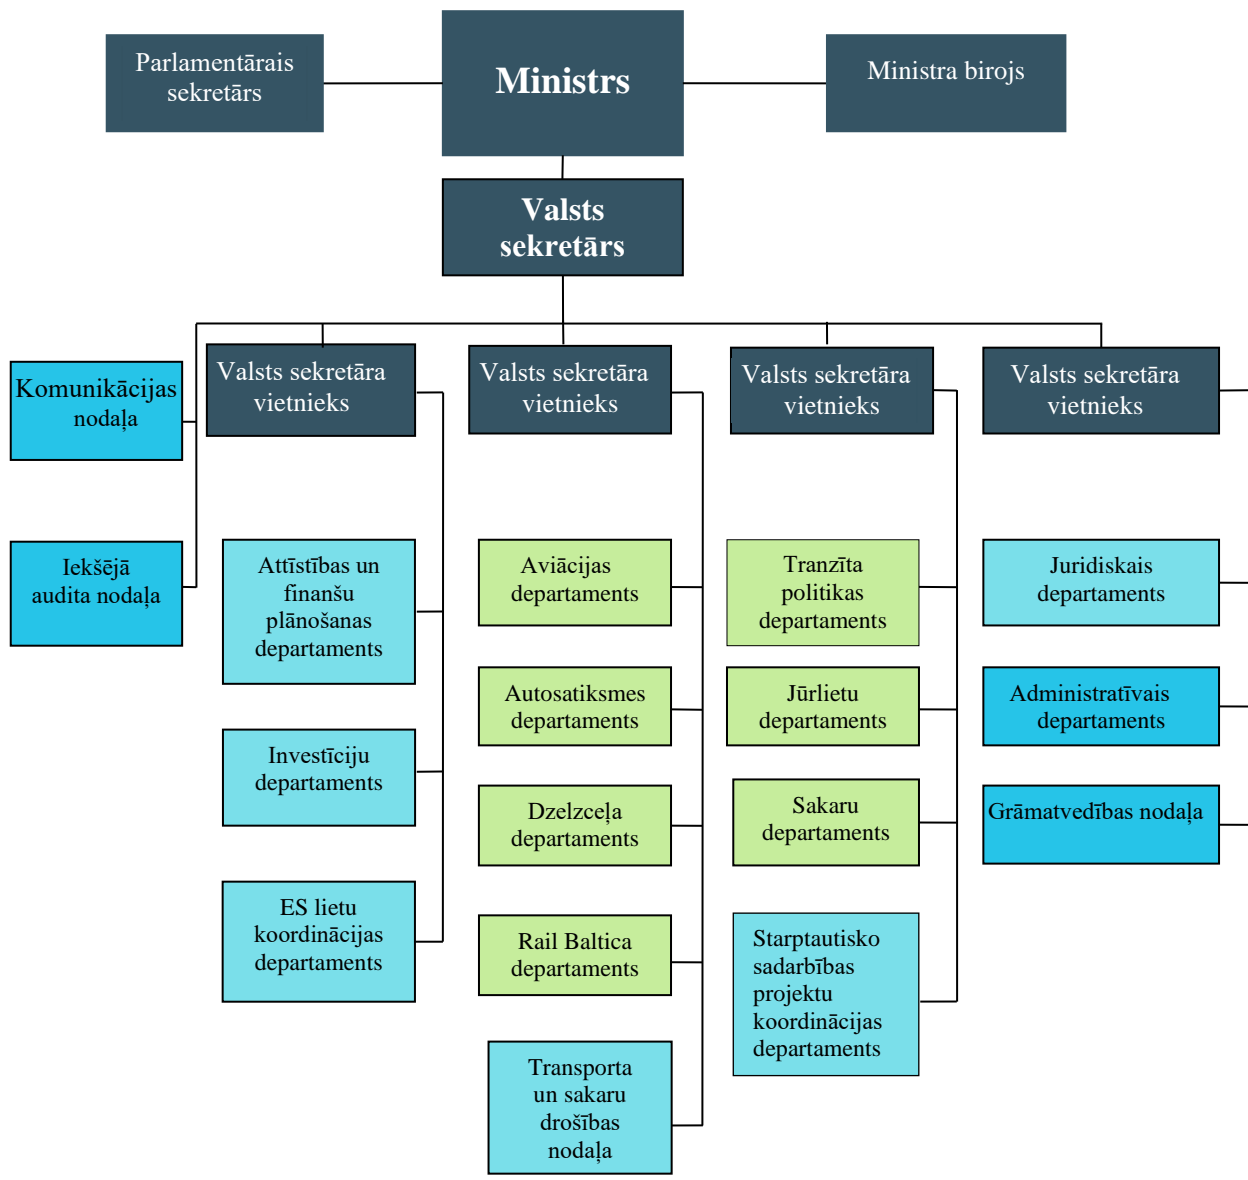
Parlamentārais sekretārs

Ministrs

Ministra birojs

Valsts sekretārs

Komunikācijas nodaļa

Iekšējā audita nodaļa

Valsts sekretāra vietnieks

Attīstības un finanšu plānošanas departaments

Investīciju departaments

ES lietu koordinācijas departaments

Valsts sekretāra vietnieks

Aviācijas departaments

Autosatiksmes departaments

Dzelzceļa departaments

Rail Baltica departaments

Transporta un sakaru drošības nodaļa

Valsts sekretāra vietnieks

Tranzīta politikas departaments

Jūrlietu departaments

Sakaru departaments

Starptautisko sadarbības projektu koordinācijas departaments

Valsts sekretāra vietnieks

Juridiskais departaments

Administratīvais departaments

Grāmatvedības nodaļa